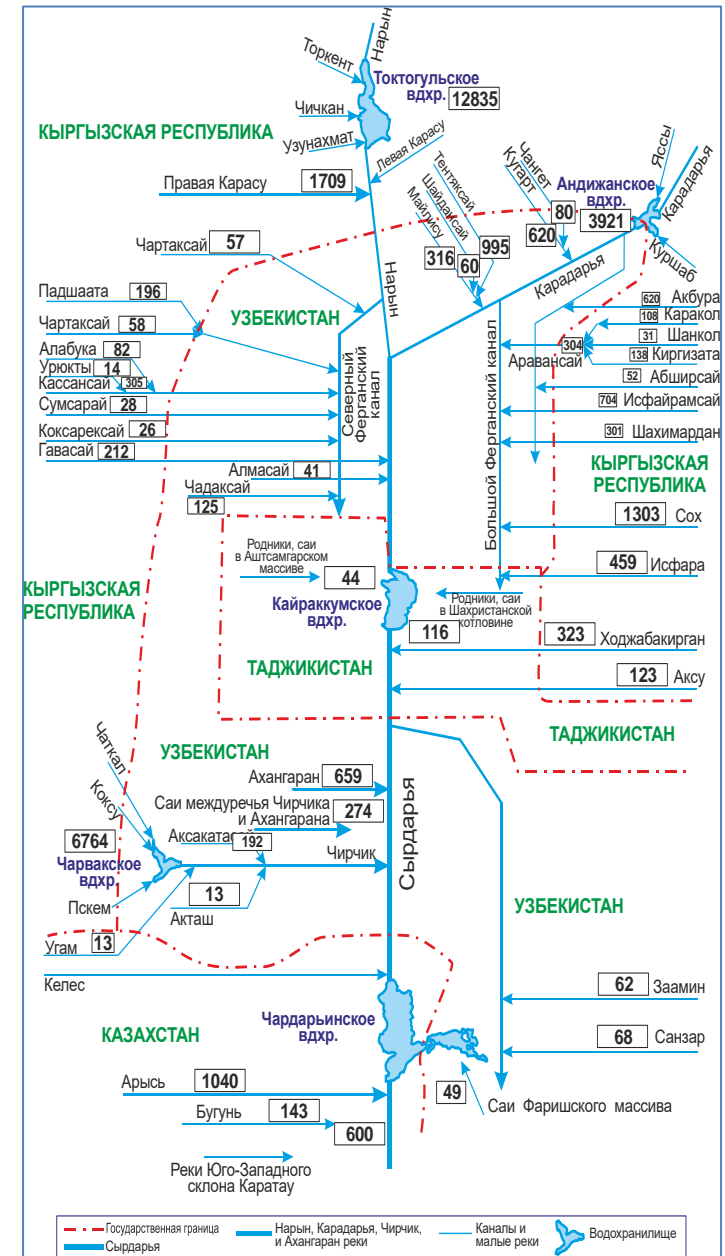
Нарын
Торкент
Токтогульское вдхр.
12835
Чичкан
КЫРГЫЗСКАЯ РЕСПУБЛИКА
Узунахмат
Левая Карасу
Правая Карасу
1709
Тентяксай
Чангет
Кугарт
Яссы
Андижанское вдхр.
Карадарья
Шайдансай
Майлису
80
3921
620
995
316
60
Куршаб
Чартаксай
57
Нарын
Карадарья
Падшаата
196
620 Акбура
Чартаксай
58
УЗБЕКИСТАН
108 Караколь
31 Шанкол
Алабука
82
Северный Ферганский канал
304
138 Киргизата
Урюкты
14
Аравансай
Кассансай
305
52 Абширсай
Сумсарай
28
704 Исфайрамсай
Коксарексай
26
301 Шахимардан
Гавасай
212
Большой Ферганский канал
КЫРГЫЗСКАЯ РЕСПУБЛИКА
Алмасай
41
Чадаксай
125
1303
Сох
Родники, саи в Аштсамгарском массиве
44
459
Исфара
КЫРГЫЗСКАЯ РЕСПУБЛИКА
Кайраккумское вдхр.
Родники, саи в Шахристанской котловине
116
323
Ходжабакирган
ТАДЖИКИСТАН
123
Аксу
ТАДЖИКИСТАН
УЗБЕКИСТАН
Чаткал
Ахангаран
659
Коксу
Саи междуречья Чирчика и Ахангарана
274
Сырдарья
6764
Аксакатасай
192
Чарвакское вдхр
Чирчик
Пскем
13
Акташ
УЗБЕКИСТАН
Угам
13
Келес
62
Заамин
КАЗАХСТАН
Чардарьинское вдхр.
68
Санзар
Арысь
1040
49
Бугунь
143
Саи Фаришского массива
600
Реки Юго-Западного склона Каратау
Государственная граница
Сырдарья
Нарын, Карадарья, Чирчик, и Ахангаран реки
Каналы и малые реки
Водохранилище